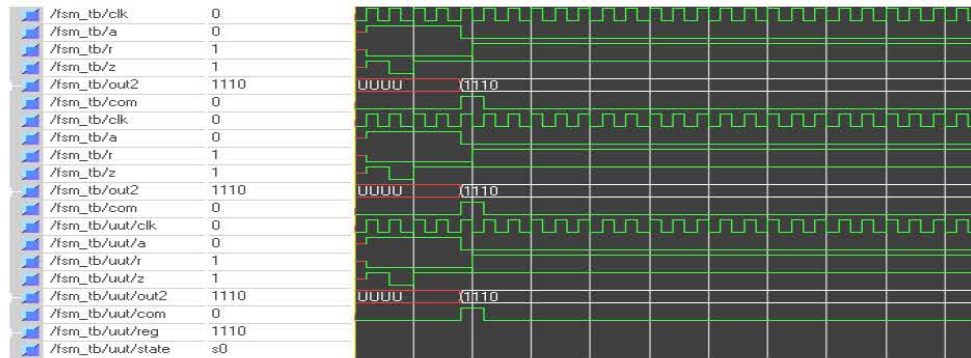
| | |
|---|---|
| /fsm_tb/clk | 0 |
| /fsm_tb/a | 0 |
| /fsm_tb/r | 1 |
| /fsm_tb/z | 1 |
| /fsm_tb/out2 | 1110 |
| /fsm_tb/com | 0 |
| /fsm_tb/clk | 0 |
| /fsm_tb/a | 0 |
| /fsm_tb/r | 1 |
| /fsm_tb/z | 1 |
| /fsm_tb/out2 | 1110 |
| /fsm_tb/com | 0 |
| /fsm_tb/uut/clk | 0 |
| /fsm_tb/uut/a | 0 |
| /fsm_tb/uut/r | 1 |
| /fsm_tb/uut/z | 1 |
| /fsm_tb/uut/out2 | 1110 |
| /fsm_tb/uut/com | 0 |
| /fsm_tb/uut/reg | 1110 |
| /fsm_tb/uut/state | s0 |

UUUU 1110

UUUU 1110

UUUU 1110